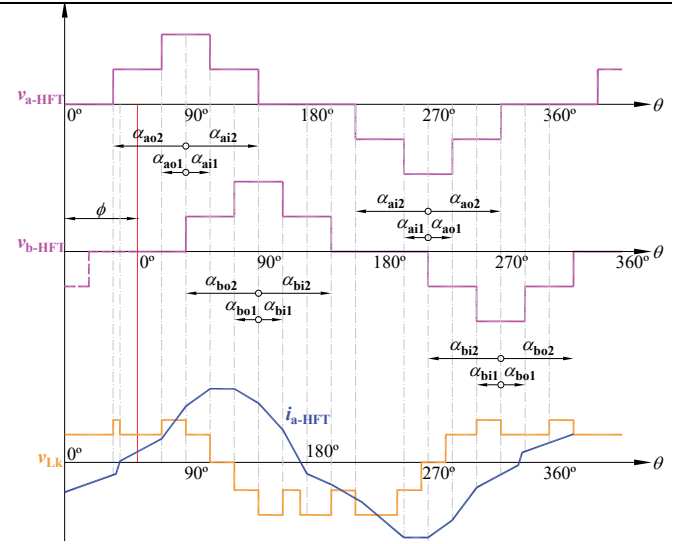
$v_{a\text{-HFT}}$
$\theta$
0º
90º
180º
270º
360º
$\alpha_{ao2}$ $\alpha_{ai2}$
$\alpha_{ao1}$ $\alpha_{ai1}$
$\alpha_{ai2}$ $\alpha_{ao2}$
$\alpha_{ai1}$ $\alpha_{ao1}$
$\phi$
$v_{b\text{-HFT}}$
$\theta$
0º
90º
180º
270º
360º
$\alpha_{bo2}$ $\alpha_{bi2}$
$\alpha_{bo1}$ $\alpha_{bi1}$
$\alpha_{bi2}$ $\alpha_{bo2}$
$\alpha_{bi1}$ $\alpha_{bo1}$
$i_{a\text{-HFT}}$
0º
180º
$v_{Lk}$
$\theta$
90º
270º
360º